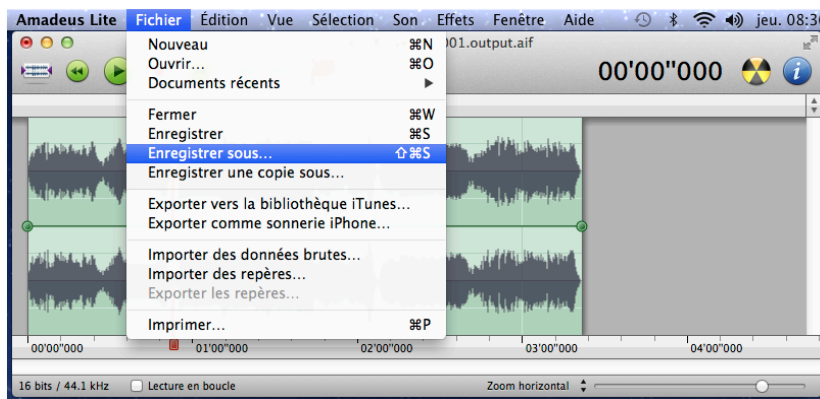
Amadeus Lite Fichier Édition Vue Sélection Son Effets Fenêtre Aide jeu. 08:3

Nouveau ⌘N
Ouvrir... ⌘O
Documents récents ▶

Fermer ⌘W
Enregistrer ⌘S
Enregistrer sous... ⇧⌘S
Enregistrer une copie sous...

Exporter vers la bibliothèque iTunes...
Exporter comme sonnerie iPhone...

Importer des données brutes...
Importer des repères...
Exporter les repères...

Imprimer... ⌘P

001.output.aif

00'00"000

00'00"000 01'00"000 02'00"000 03'00"000 04'00"000

16 bits / 44.1 kHz Lecture en boucle Zoom horizontal